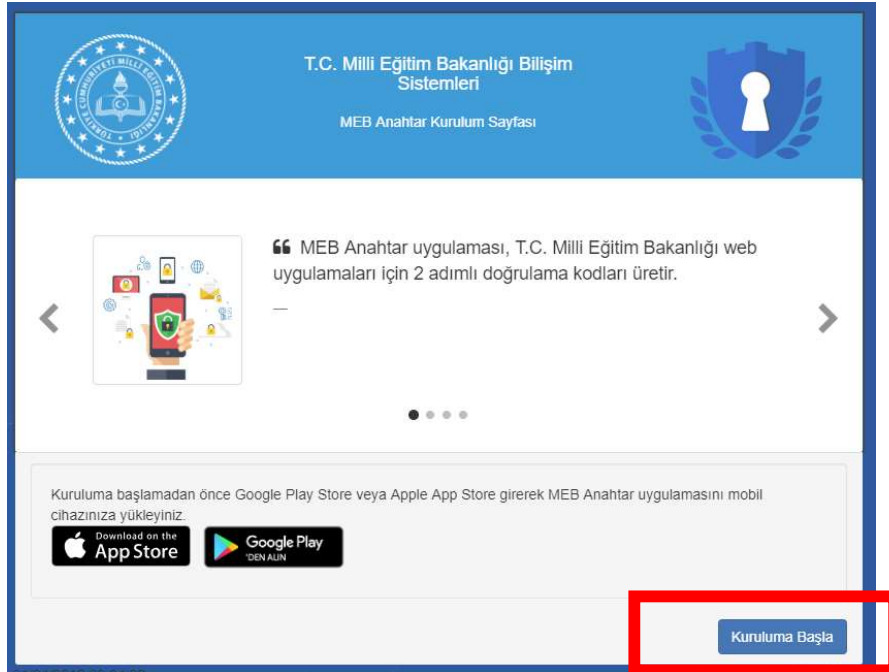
T.C. Milli Eğitim Bakanlığı Bilişim Sistemleri

MEB Anahtar Kurulum Sayfası

❝ MEB Anahtar uygulaması, T.C. Milli Eğitim Bakanlığı web uygulamaları için 2 adımlı doğrulama kodları üretir.

—

Kuruluma başlamadan önce Google Play Store veya Apple App Store girerek MEB Anahtar uygulamasını mobil cihazınıza yükleyiniz.

Download on the App Store

Google Play 'DEN ALIN

Kuruluma Başla